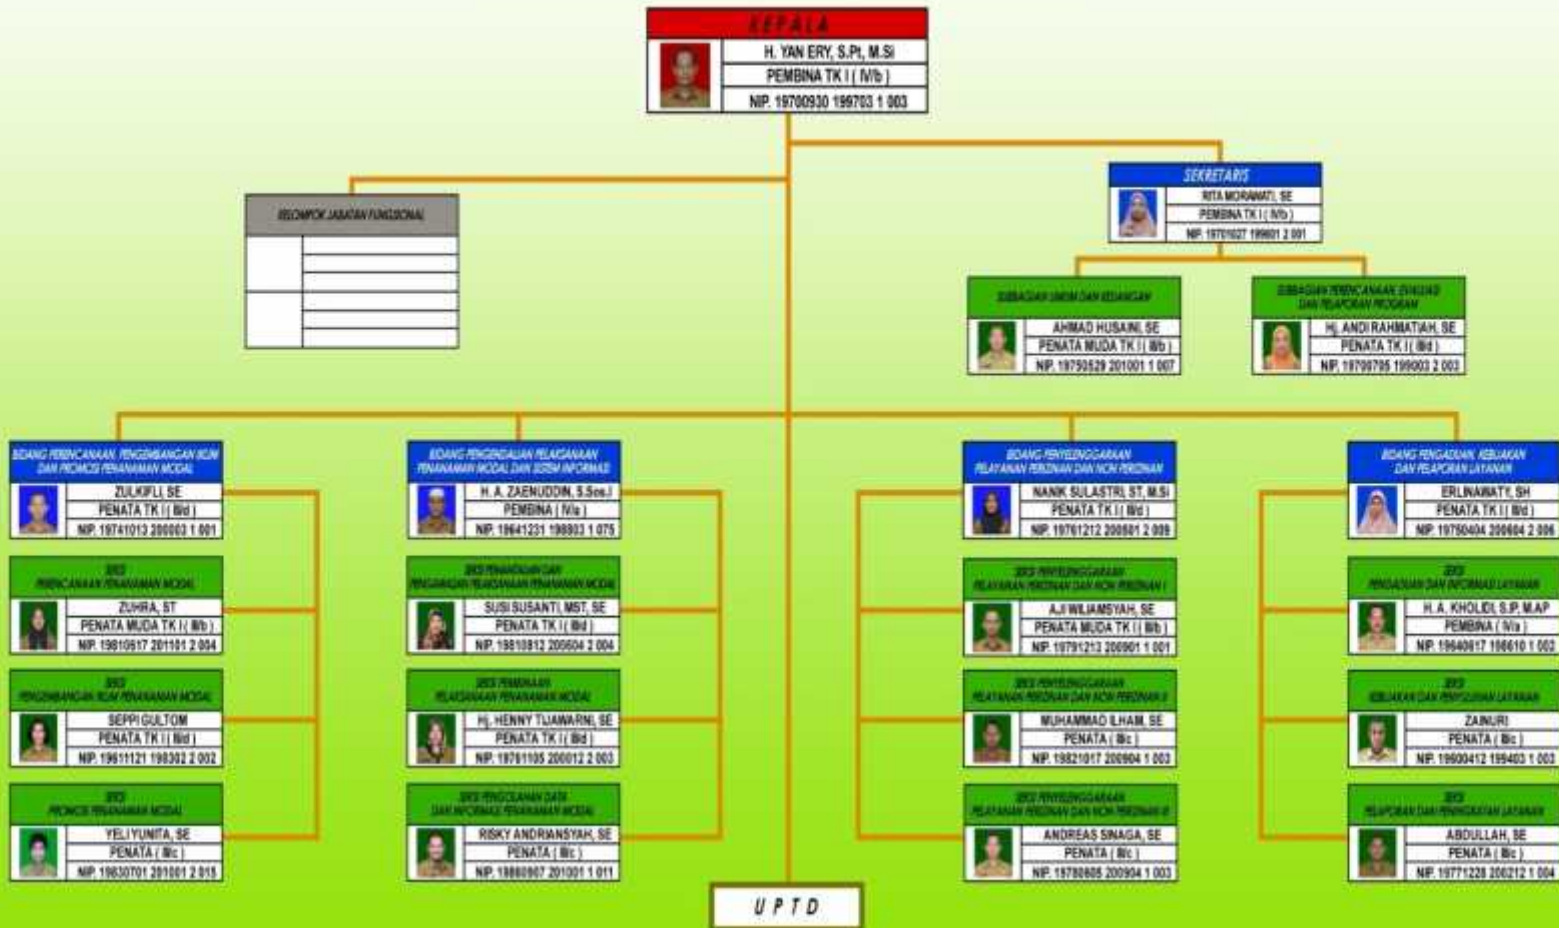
KEPALA
H. YAN ERY, S.Pt, M.Si
PEMBINA TK I ( IV/b )
NIP. 19700930 199703 1 003

KELOMPOK JABATAN FUNGSIONAL

SEKRETARIS
RITA MORAWATI, SE
PEMBINA TK I ( IV/b )
NIP. 19701027 199601 2 001

SUBBAGIAN UMUM DAN KEUANGAN
AHMAD HUSAINI, SE
PENATA MUDA TK I ( III/b )
NIP. 19750529 201001 1 007

SUBBAGIAN PERENCANAAN, EVALUASI DAN PELAPORAN PROGRAM
Hj. ANDI RAHMATIAH, SE
PENATA TK I ( III/d )
NIP. 19700705 199003 2 003

BIDANG PERENCANAAN, PENGEMBANGAN IKLIM DAN PROMOSI PENANAMAN MODAL
ZULKIFLI, SE
PENATA TK I ( III/d )
NIP. 19741013 200003 1 001

SEKSI PERENCANAAN PENANAMAN MODAL
ZUHRA, ST
PENATA MUDA TK I ( III/b )
NIP. 19810517 201101 2 004

SEKSI PENGEMBANGAN IKLIM PENANAMAN MODAL
SEPPI GULTOM
PENATA TK I ( III/d )
NIP. 19611121 198302 2 002

SEKSI PROMOSI PENANAMAN MODAL
YELI YUNITA, SE
PENATA ( III/c )
NIP. 19830701 201001 2 015

BIDANG PENGENDALIAN PELAKSANAAN PENANAMAN MODAL DAN SISTEM INFORMASI
H. A. ZAENUDDIN, S.Sos.I
PEMBINA ( IV/a )
NIP. 19641231 198803 1 075

SEKSI PEMANTAUAN DAN PENGAWASAN PELAKSANAAN PENANAMAN MODAL
SUSI SUSANTI, MST, SE
PENATA TK I ( III/d )
NIP. 19810812 200604 2 004

SEKSI PEMBINAAN PELAKSANAAN PENANAMAN MODAL
Hj. HENNY TJAWARNI, SE
PENATA TK I ( III/d )
NIP. 19761105 200012 2 003

SEKSI PENGOLAHAN DATA DAN INFORMASI PENANAMAN MODAL
RISKY ANDRIANSYAH, SE
PENATA ( III/c )
NIP. 19860907 201001 1 011

BIDANG PENYELENGGARAAN PELAYANAN PERIZINAN DAN NON PERIZINAN
NANIK SULASTRI, ST, M.Si
PENATA TK I ( III/d )
NIP. 19761212 200501 2 009

SEKSI PENYELENGGARAAN PELAYANAN PERIZINAN DAN NON PERIZINAN I
AJI WILIAMSYAH, SE
PENATA MUDA TK I ( III/b )
NIP. 19791213 200901 1 001

SEKSI PENYELENGGARAAN PELAYANAN PERIZINAN DAN NON PERIZINAN II
MUHAMMAD ILHAM, SE
PENATA ( III/c )
NIP. 19821017 200904 1 003

SEKSI PENYELENGGARAAN PELAYANAN PERIZINAN DAN NON PERIZINAN III
ANDREAS SINAGA, SE
PENATA ( III/c )
NIP. 19780605 200904 1 003

BIDANG PENGADUAN, KEBIJAKAN DAN PELAPORAN LAYANAN
ERLINAWATY, SH
PENATA TK I ( III/d )
NIP. 19750404 200604 2 006

SEKSI PENGADUAN DAN INFORMASI LAYANAN
H. A. KHOLIDI, S.IP, M.AP
PEMBINA ( IV/a )
NIP. 19640817 198610 1 002

SEKSI KEBIJAKAN DAN PENYULUHAN LAYANAN
ZAINURI
PENATA ( III/c )
NIP. 19600412 199403 1 003

SEKSI PELAPORAN DAN PENINGKATAN LAYANAN
ABDULLAH, SE
PENATA ( III/c )
NIP. 19771228 200212 1 004

U P T D